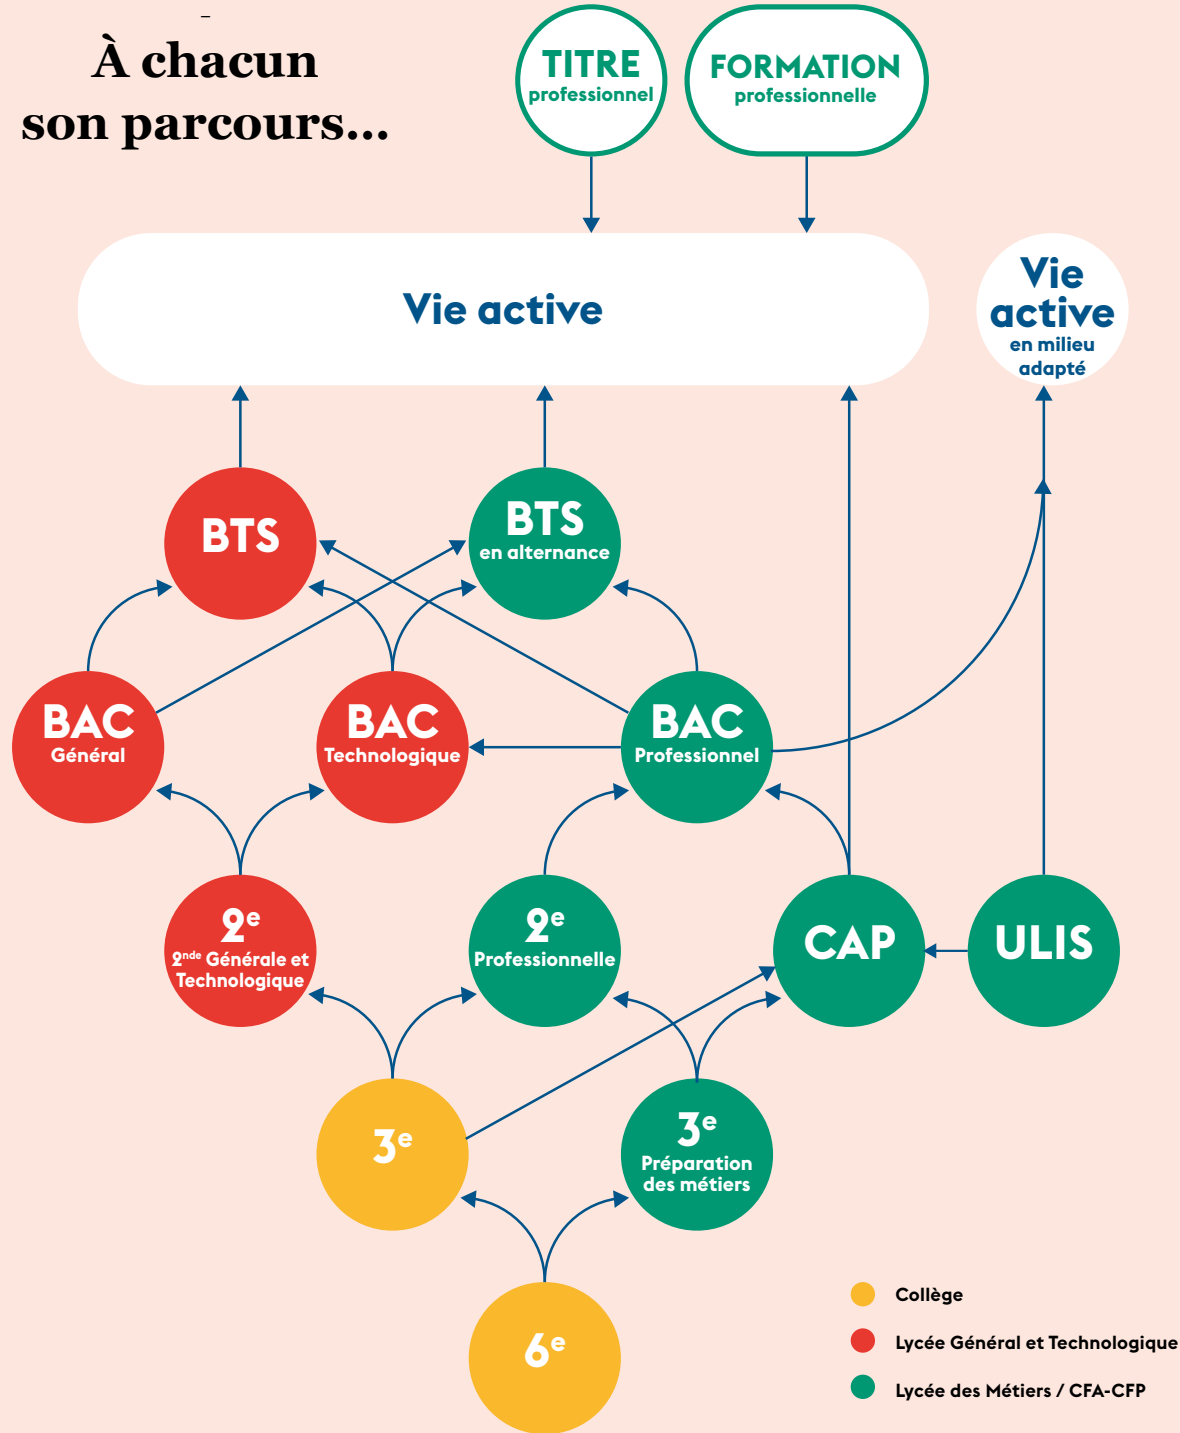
À chacun son parcours...

TITRE professionnel

FORMATION professionnelle

Vie active

Vie active en milieu adapté

BTS

BTS en alternance

BAC Général

BAC Technologique

BAC Professionnel

2$^{e}$ 2$^{nde}$ Générale et Technologique

2$^{e}$ Professionnelle

CAP

ULIS

3$^{e}$

3$^{e}$ Préparation des métiers

6$^{e}$

Collège

Lycée Général et Technologique

Lycée des Métiers / CFA-CFP